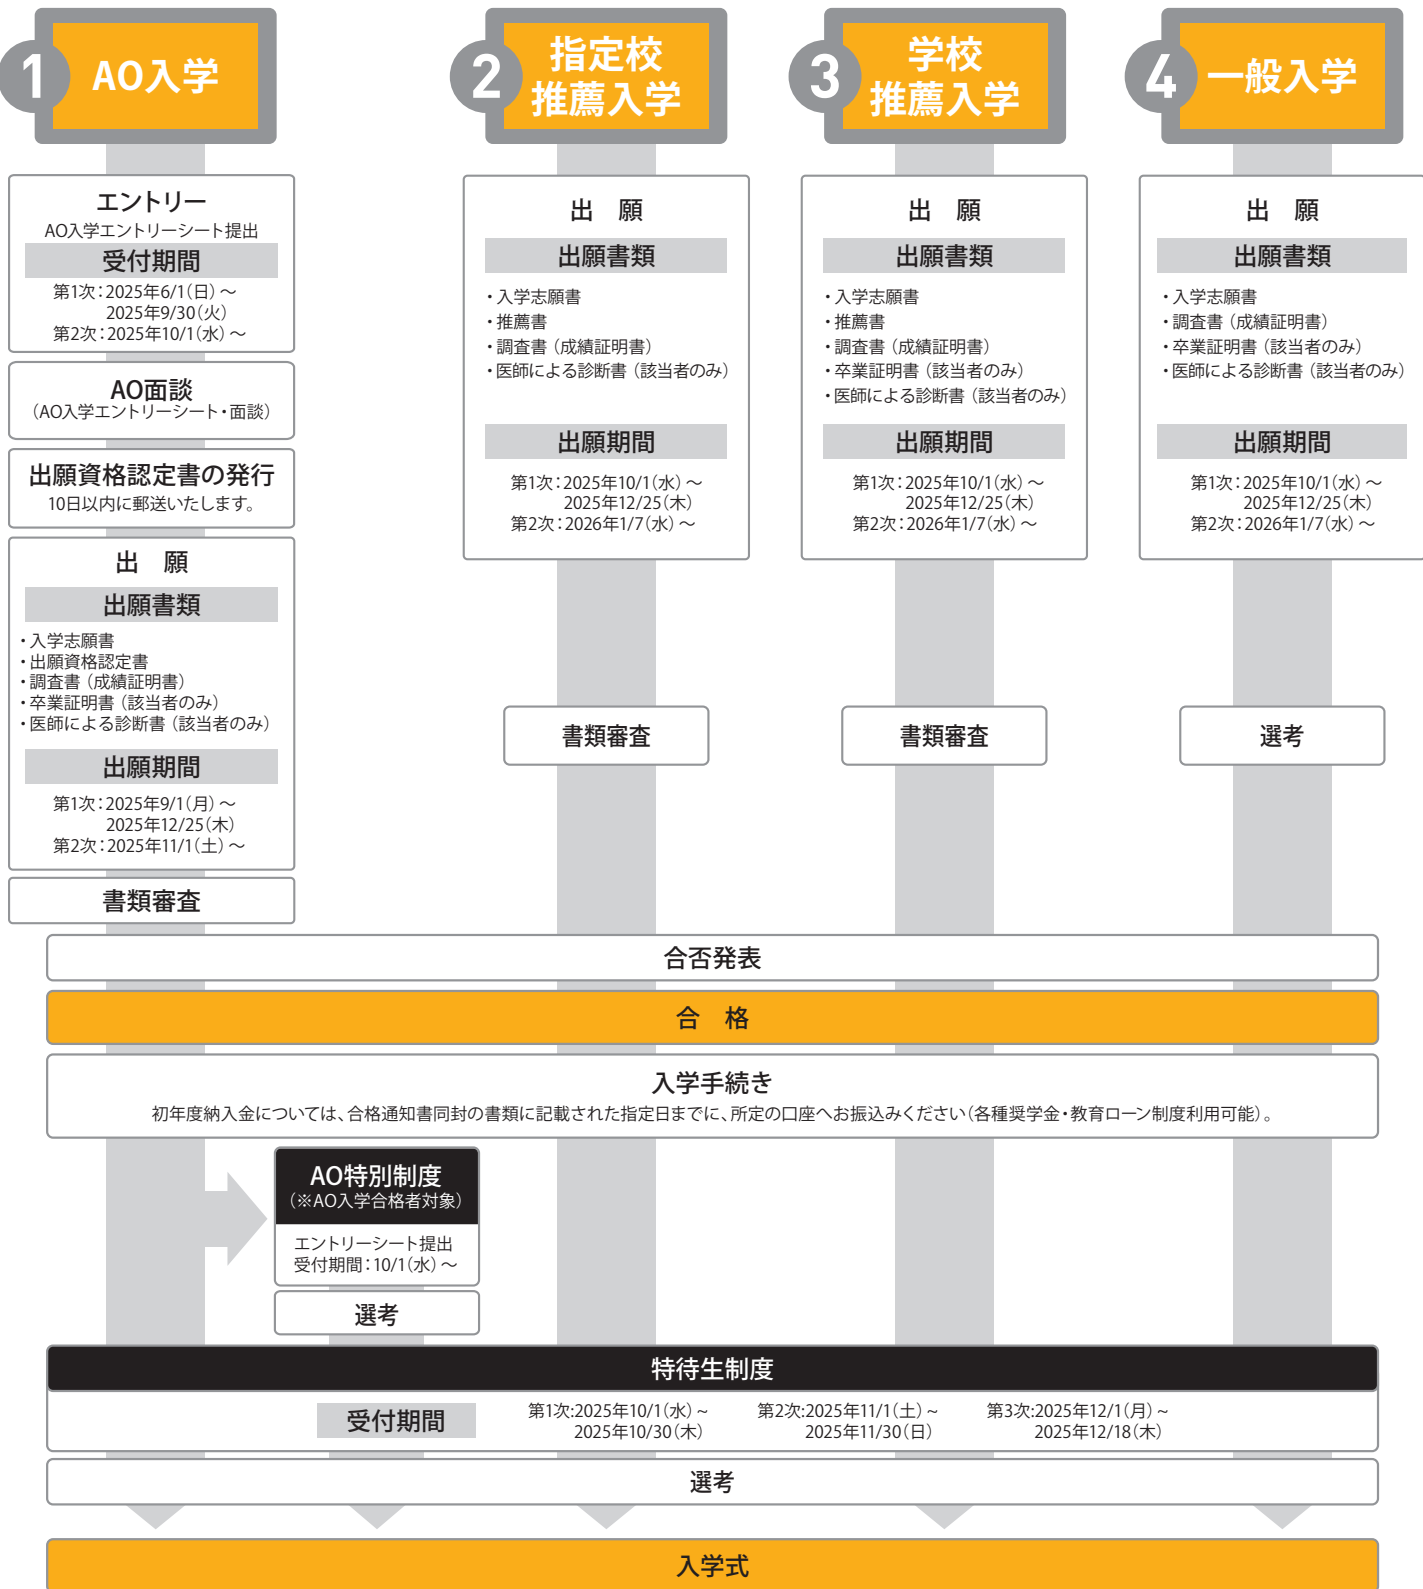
1 AO入学

2 指定校推薦入学

3 学校推薦入学

4 一般入学

エントリー
AO入学エントリーシート提出
受付期間
第1次：2025年6/1(日)～2025年9/30(火)
第2次：2025年10/1(水)～

AO面談
（AO入学エントリーシート・面談）

出願資格認定書の発行
10日以内に郵送いたします。

出　願
出願書類
・入学志願書
・出願資格認定書
・調査書（成績証明書）
・卒業証明書（該当者のみ）
・医師による診断書（該当者のみ）
出願期間
第1次：2025年9/1(月)～2025年12/25(木)
第2次：2025年11/1(土)～

書類審査

出　願
出願書類
・入学志願書
・推薦書
・調査書（成績証明書）
・医師による診断書（該当者のみ）
出願期間
第1次：2025年10/1(水)～2025年12/25(木)
第2次：2026年1/7(水)～

書類審査

出　願
出願書類
・入学志願書
・推薦書
・調査書（成績証明書）
・卒業証明書（該当者のみ）
・医師による診断書（該当者のみ）
出願期間
第1次：2025年10/1(水)～2025年12/25(木)
第2次：2026年1/7(水)～

書類審査

出　願
出願書類
・入学志願書
・調査書（成績証明書）
・卒業証明書（該当者のみ）
・医師による診断書（該当者のみ）
出願期間
第1次：2025年10/1(水)～2025年12/25(木)
第2次：2026年1/7(水)～

選考

合否発表

合　格

入学手続き
初年度納入金については、合格通知書同封の書類に記載された指定日までに、所定の口座へお振込みください（各種奨学金・教育ローン制度利用可能）。

AO特別制度
（※AO入学合格者対象）
エントリーシート提出
受付期間：10/1(水)～

選考

特待生制度
受付期間
第1次:2025年10/1(水)～2025年10/30(木)
第2次:2025年11/1(土)～2025年11/30(日)
第3次:2025年12/1(月)～2025年12/18(木)

選考

入学式